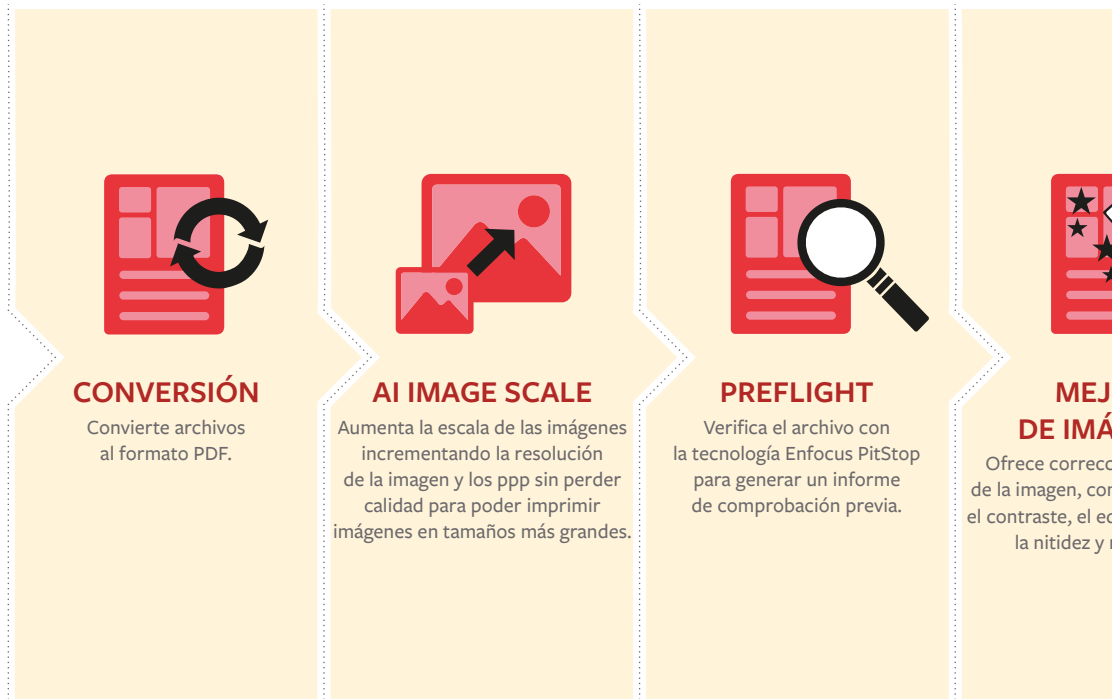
CONVERSIÓN
Convierte archivos al formato PDF.

AI IMAGE SCALE
Aumenta la escala de las imágenes incrementando la resolución de la imagen y los ppp sin perder calidad para poder imprimir imágenes en tamaños más grandes.

PREFLIGHT
Verifica el archivo con la tecnología Enfocus PitStop para generar un informe de comprobación previa.

MEJ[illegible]
DE IMÁ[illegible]
Ofrece correcc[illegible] de la imagen, co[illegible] el contraste, el ec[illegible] la nitidez y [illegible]